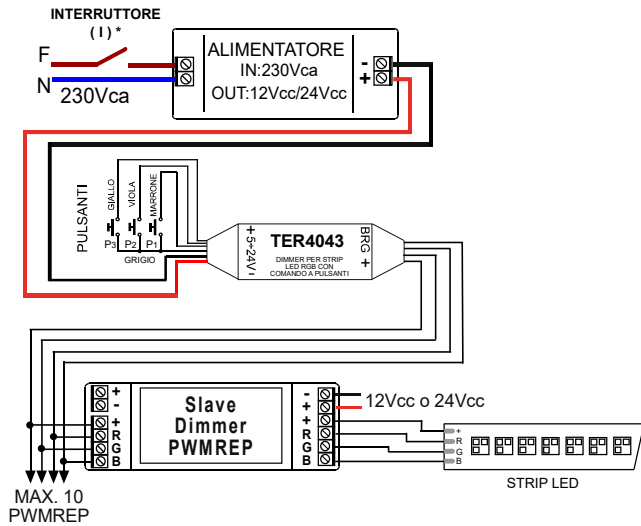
INTERRUTTORE
( I ) *

F
N
230Vca

ALIMENTATORE
IN:230Vca
OUT:12Vcc/24Vcc

-
+

PULSANTI
GIALLO
VIOLA
MARRONE
P3 P2 P1
GRIGIO

+5÷24V -
TER4043
DIMMER PER STRIP LED RGB CON COMANDO A PULSANTI
BRG +

+
-
+
R
G
B

Slave
Dimmer
PWMREP

-
+
+
R
G
B

12Vcc o 24Vcc

+
R
G
B

STRIP LED

MAX. 10
PWMREP